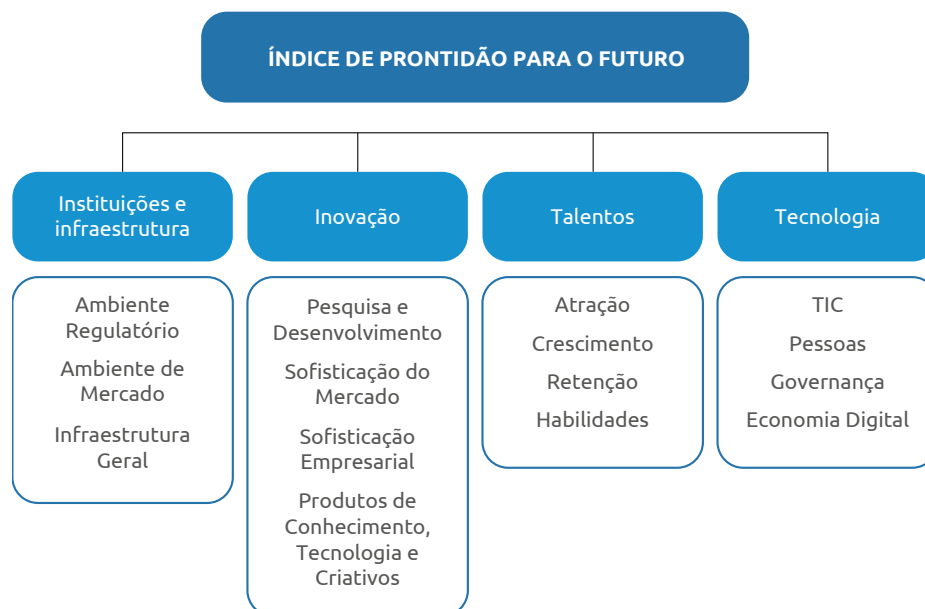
ÍNDICE DE PRONTIDÃO PARA O FUTURO

Instituições e infraestrutura

Ambiente Regulatório

Ambiente de Mercado

Infraestrutura Geral

Inovação

Pesquisa e Desenvolvimento

Sofisticação do Mercado

Sofisticação Empresarial

Produtos de Conhecimento, Tecnologia e Criativos

Talentos

Atração

Crescimento

Retenção

Habilidades

Tecnologia

TIC

Pessoas

Governança

Economia Digital